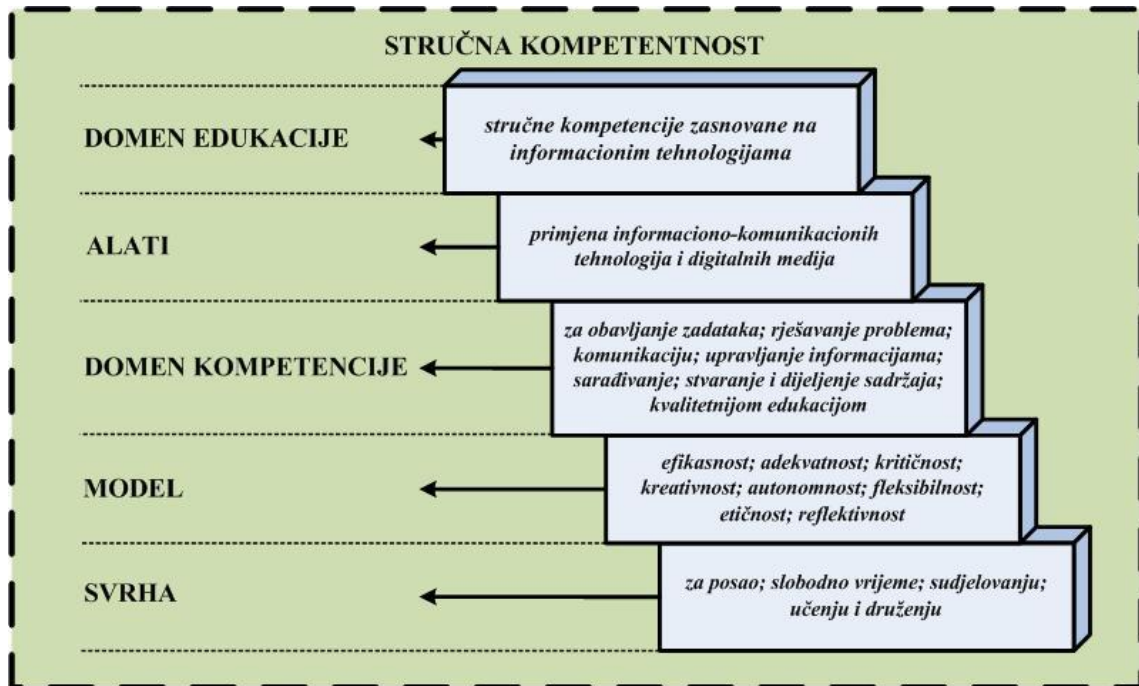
STRUČNA KOMPETENTNOST

DOMEN EDUKACIJE

stručne kompetencije zasnovane na informacionim tehnologijama

ALATI

primjena informaciono-komunikacionih tehnologija i digitalnih medija

DOMEN KOMPETENCIJE

za obavljanje zadataka; rješavanje problema; komunikaciju; upravljanje informacijama; sarađivanje; stvaranje i dijeljenje sadržaja; kvalitetnijom edukacijom

MODEL

efikasnost; adekvatnost; kritičnost; kreativnost; autonomnost; fleksibilnost; etičnost; reflektivnost

SVRHA

za posao; slobodno vrijeme; sudjelovanju; učenju i druženju